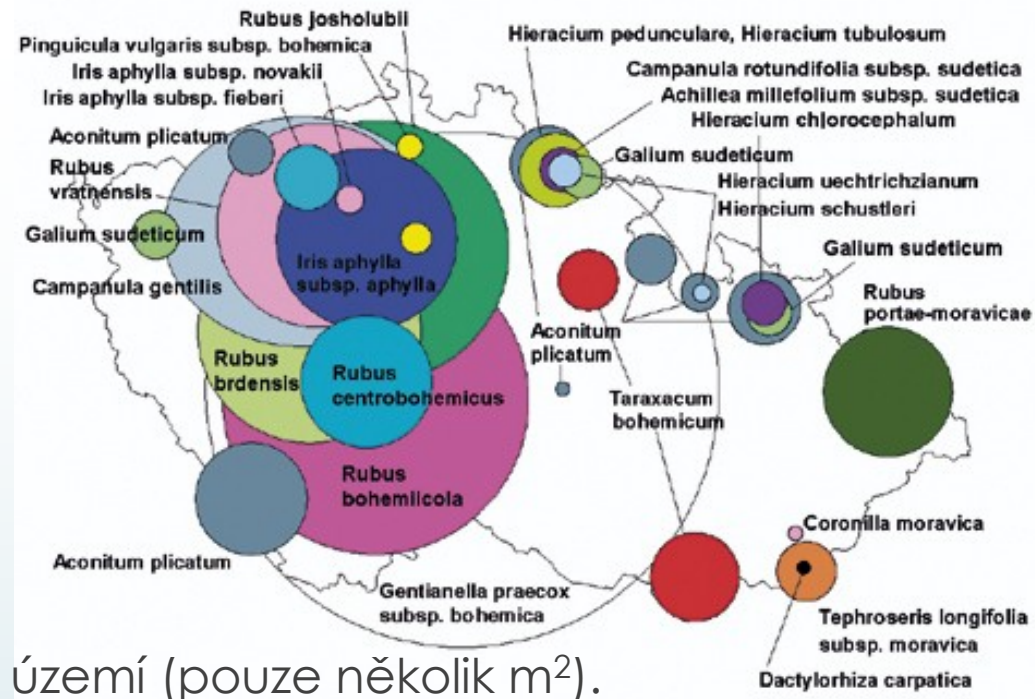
Rubus josholubii
Pinguicula vulgaris subsp. bohemica
Iris aphylla subsp. novakii
Iris aphylla subsp. fieberi
Aconitum plicatum
Rubus vratnensis
Galium sudeticum
Campanula gentilis
Iris aphylla subsp. aphylla
Rubus brdensis
Rubus centrobohemicus
Rubus bohemiicola
Aconitum plicatum
Gentianella praecox subsp. bohemica
Hieracium pedunculare, Hieracium tubulosum
Campanula rotundifolia subsp. sudetica
Achillea millefolium subsp. sudetica
Hieracium chlorocephalum
Galium sudeticum
Hieracium uechtrichzianum
Hieracium schustleri
Galium sudeticum
Rubus portae-moravicae
Aconitum plicatum
Taraxacum bohemicum
Coronilla moravica
Tephroseris longifolia subsp. moravica
Dactylorhiza carpatica

území (pouze několik m$^2$).